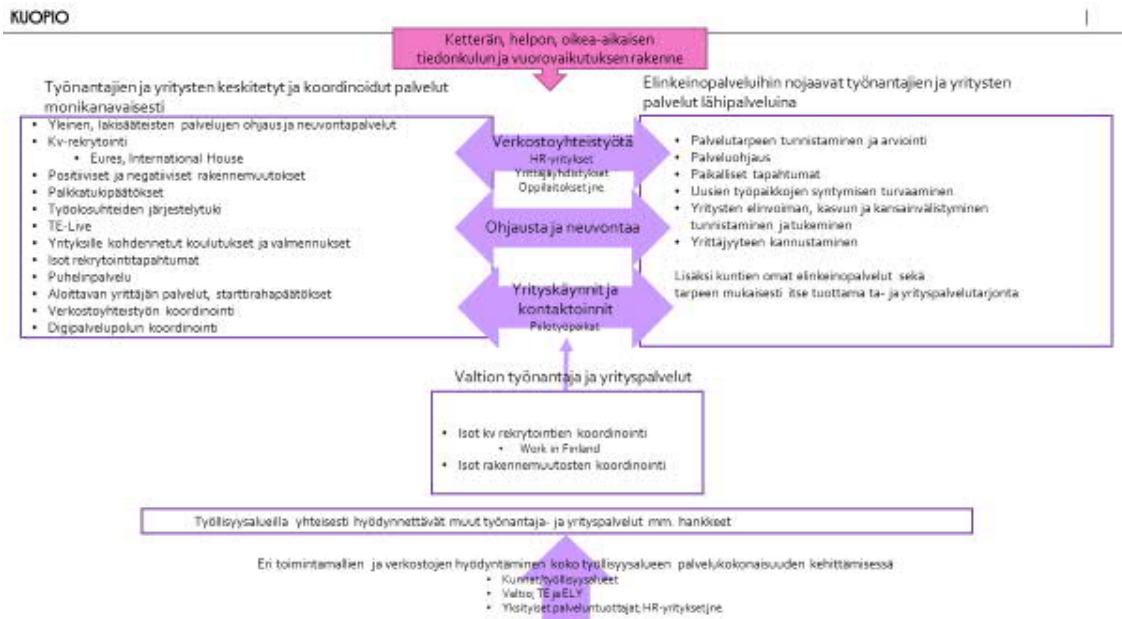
KUOPIO

Ketterän, helpon, oikea-aikaisen tiedonkulun ja vuorovaikutuksen rakenne

Työnantajien ja yritysten keskitetyt ja koordinoidut palvelut monikanavaisesti

- Yleinen, lakisääteisten palvelujen ohjaus ja neuvontapalvelut
- Kv-rekrytointi
  - Eures, International House
- Positiiviset ja negatiiviset rakennemuutokset
- Palkkatukipäätökset
- Työolosuhteiden järjestelytuki
- TE-Live
- Yrityksille kohdennetut koulutukset ja valmennukset
- Isot rekrytointitapahtumat
- Puhelinpalvelu
- Aloittavan yrittäjän palvelut, starttirahapäätökset
- Verkostoyhteistyön koordinointi
- Digipalvelupolun koordinointi

Verkostoyhteistyötä
HR-yritykset
Yrittäjäyhdistykset
Oppilaitokset jne

Ohjausta ja neuvontaa

Yrityskäynnit ja kontaktoinnit
Pilotyöparkat

Elinkeinopalveluihin nojaavat työnantajien ja yritysten palvelut lähipalveluina

- Palvelutarpeen tunnistaminen ja arviointi
- Palveluohjaus
- Paikalliset tapahtumat
- Uusien työpaikkojen syntymisen turvaaminen
- Yritysten elinvoiman, kasvun ja kansainvälistyminen tunnistaminen ja tukeminen
- Yrittäjyyteen kannustaminen

Lisäksi kuntien omat elinkeinopalvelut sekä tarpeen mukaisesti itse tuottama ta- ja yrityspalvelutarjonta

Valtion työnantaja ja yrityspalvelut

- Isot kv rekrytointien koordinointi
  - Work in Finland
- Isot rakennemuutosten koordinointi

Työllisyysalueilla yhteisesti hyödynnettävät muut työnantaja- ja yrityspalvelut mm. hankkeet

Eri toimintamallien ja verkostojen hyödyntäminen koko työllisyysalueen palvelukokonaisuuden kehittämisessä

- Kunnat/työllisyysalueet
- Valtio; TE ja ELY
- Yksityiset palveluntuottajat, HR-yritykset jne